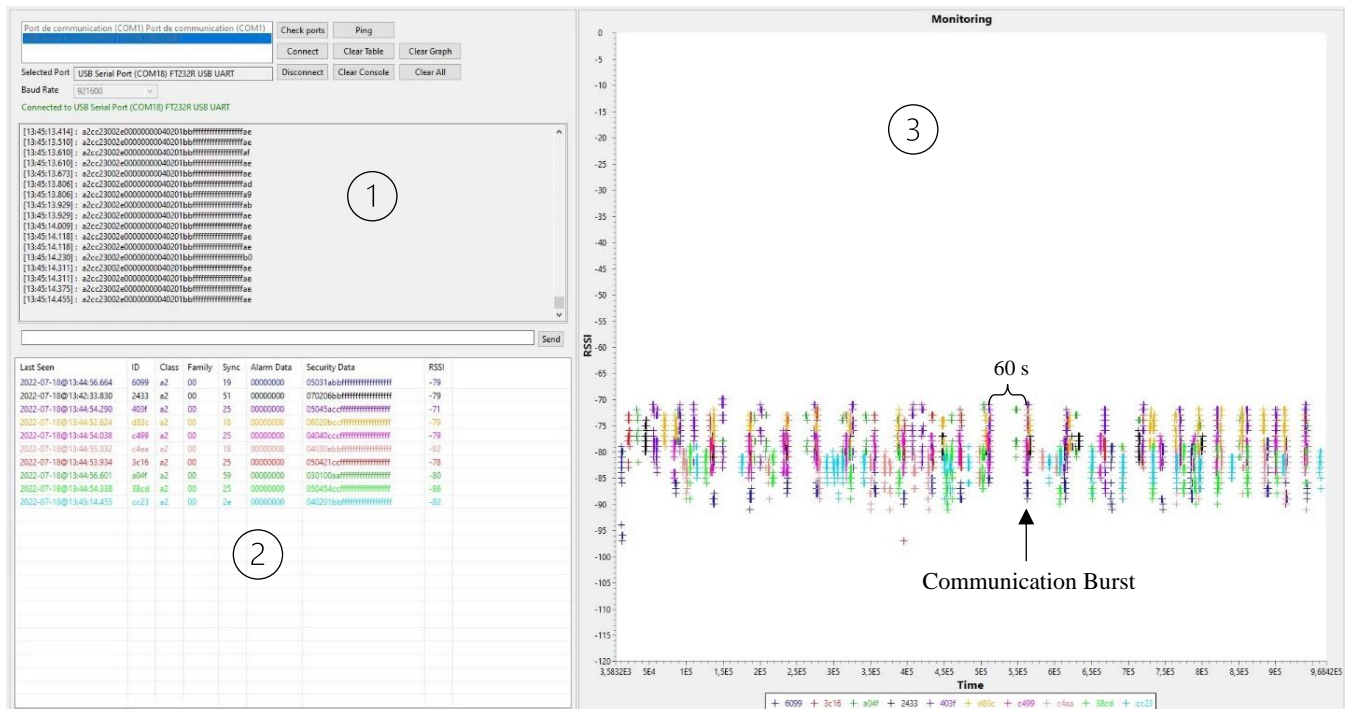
Port de communication (COM1) Port de communication (COM1)

Check ports Ping

Connect Clear Table Clear Graph

Selected Port USB Serial Port (COM18) FT232R USB UART

Disconnect Clear Console Clear All

Baud Rate 921600

Connected to USB Serial Port (COM18) FT232R USB UART

[13:45:13.414] : a2cc23002e0000000040201bbffffffffffffffffae
[13:45:13.510] : a2cc23002e0000000040201bbffffffffffffffffae
[13:45:13.610] : a2cc23002e0000000040201bbffffffffffffffffaf
[13:45:13.610] : a2cc23002e0000000040201bbffffffffffffffffae
[13:45:13.673] : a2cc23002e0000000040201bbffffffffffffffffae
[13:45:13.806] : a2cc23002e0000000040201bbffffffffffffffffad
[13:45:13.806] : a2cc23002e0000000040201bbffffffffffffffffa9
[13:45:13.929] : a2cc23002e0000000040201bbffffffffffffffffab
[13:45:13.929] : a2cc23002e0000000040201bbffffffffffffffffae
[13:45:14.009] : a2cc23002e0000000040201bbffffffffffffffffae
[13:45:14.118] : a2cc23002e0000000040201bbffffffffffffffffae
[13:45:14.118] : a2cc23002e0000000040201bbffffffffffffffffae
[13:45:14.230] : a2cc23002e0000000040201bbffffffffffffffffb0
[13:45:14.311] : a2cc23002e0000000040201bbffffffffffffffffae
[13:45:14.311] : a2cc23002e0000000040201bbffffffffffffffffae
[13:45:14.375] : a2cc23002e0000000040201bbffffffffffffffffae
[13:45:14.455] : a2cc23002e0000000040201bbffffffffffffffffae

1

Send

| Last Seen | ID | Class | Family | Sync | Alarm Data | Security Data | RSSI |
|---|---|---|---|---|---|---|---|
| 2022-07-18@13:44:56.664 | 6099 | a2 | 00 | 19 | 00000000 | 05031abbffffffffffffffff | -79 |
| 2022-07-18@13:42:33.830 | 2433 | a2 | 00 | 51 | 00000000 | 070206bbffffffffffffffff | -79 |
| 2022-07-18@13:44:54.290 | 403f | a2 | 00 | 25 | 00000000 | 05045accffffffffffffffff | -71 |
| 2022-07-18@13:44:52.624 | d83c | a2 | 00 | 18 | 00000000 | 06020bccffffffffffffffff | -79 |
| 2022-07-18@13:44:54.038 | c499 | a2 | 00 | 25 | 00000000 | 04040cccffffffffffffffff | -79 |
| 2022-07-18@13:44:55.332 | c4aa | a2 | 00 | 18 | 00000000 | 04030ebbffffffffffffffff | -82 |
| 2022-07-18@13:44:53.934 | 3c16 | a2 | 00 | 25 | 00000000 | 050421ccffffffffffffffff | -78 |
| 2022-07-18@13:44:56.601 | a04f | a2 | 00 | 59 | 00000000 | 030100aaffffffffffffffff | -80 |
| 2022-07-18@13:44:54.338 | 38cd | a2 | 00 | 25 | 00000000 | 050454ccffffffffffffffff | -86 |
| 2022-07-18@13:45:14.455 | cc23 | a2 | 00 | 2e | 00000000 | 040201bbffffffffffffffff | -82 |

2

Monitoring

3

RSSI

0 -5 -10 -15 -20 -25 -30 -35 -40 -45 -50 -55 -60 -65 -70 -75 -80 -85 -90 -95 -100 -105 -110 -115 -120

60 s

Communication Burst

3,5832E3 5E4 1E5 1,5E5 2E5 2,5E5 3E5 3,5E5 4E5 4,5E5 5E5 5,5E5 6E5 6,5E5 7E5 7,5E5 8E5 8,5E5 9E5 9,6842E5

Time

+ 6099 + 3c16 + a04f + 2433 + 403f + d83c + c499 + c4aa + 38cd + cc23